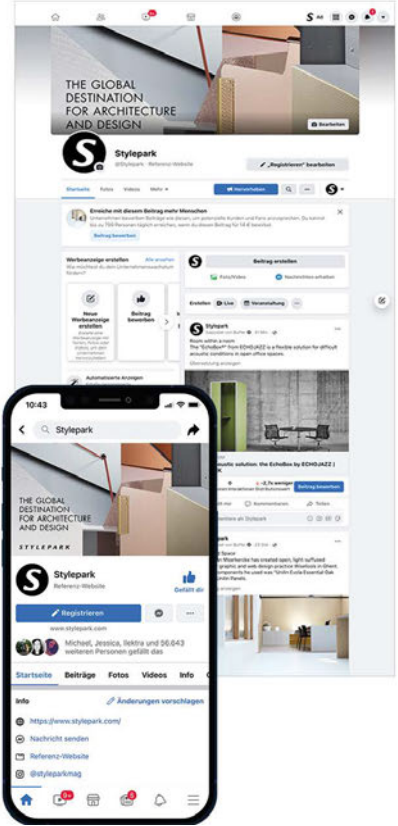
THE GLOBAL DESTINATION FOR ARCHITECTURE AND DESIGN

Bearbeiten

Stylepark
@Stylepark · Referenz-Website

„Registrieren" bearbeiten

Startseite Fotos Videos Mehr

Hervorheben

Erreiche mit diesem Beitrag mehr Menschen

Beitrag bewerben

Werbeanzeige erstellen
Alle ansehen

Neue Werbeanzeige erstellen

Beitrag bewerben

Automatisierte Anzeigen

Beitrag erstellen

Foto/Video
Nachrichten erhalten

Erstellen
Live
Veranstaltung

Stylepark
Room within a room
The "EchoBox" from ECHOJAZZ is a flexible solution for difficult acoustic conditions in open office spaces.

Übersetzung anzeigen

acoustic solution: the EchoBox by ECHOJAZZ |

Beitrag bewerben

Gefällt mir
Kommentieren
Teilen

Stylepark

10:43

Stylepark

THE GLOBAL DESTINATION FOR ARCHITECTURE AND DESIGN
STYLEPARK

Stylepark
Referenz-Website

Gefällt dir

Registrieren

www.stylepark.com

Michael, Jessica, Ilektra und 56.643 weiteren Personen gefällt das

Startseite Beiträge Fotos Videos Info

Info
Änderungen vorschlagen

https://www.stylepark.com/

Nachricht senden

Referenz-Website

@styleparkmag